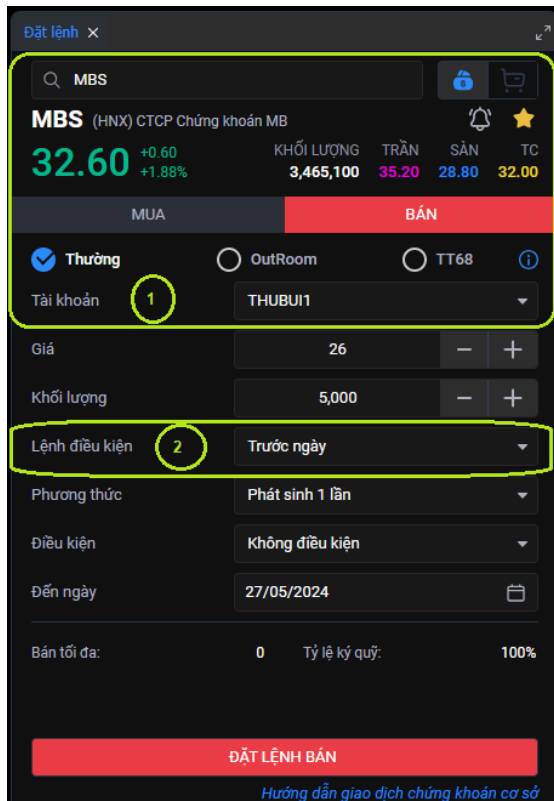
Đặt lệnh ×

MBS

MBS (HNX) CTCP Chứng khoán MB

32.60 +0.60 +1.88%

| KHỐI LƯỢNG | TRẦN | SÀN | TC |
|---|---|---|---|
| 3,465,100 | 35.20 | 28.80 | 32.00 |

MUA BÁN

Thường OutRoom TT68

Tài khoản 1 THUBUI1

Giá 26

Khối lượng 5,000

Lệnh điều kiện 2 Trước ngày

Phương thức Phát sinh 1 lần

Điều kiện Không điều kiện

Đến ngày 27/05/2024

Bán tối đa: 0 Tỷ lệ ký quỹ: 100%

ĐẶT LỆNH BÁN

Hướng dẫn giao dịch chứng khoán cơ sở